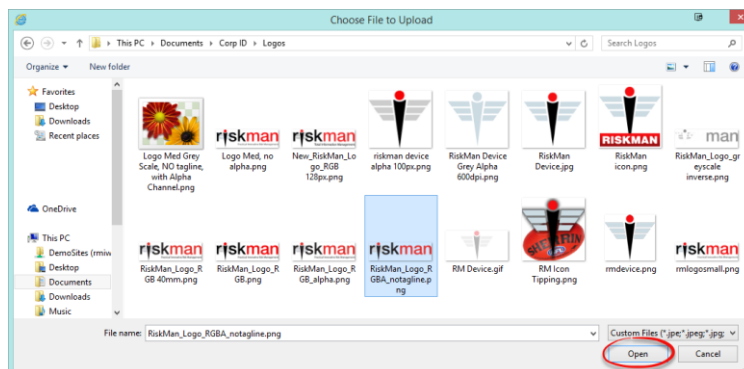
Choose File to Upload

This PC › Documents › Corp ID › Logos

Search Logos

Organize ▾ New folder

Favorites
Desktop
Downloads
Recent places

OneDrive

This PC
DemoSites (rmiw
Desktop
Documents
Downloads
Music

riskman riskman riskman RISKMAN man riskman riskman riskman riskman

Logo Med Grey Scale, NO tagline, with Alpha Channel.png
Logo Med, no alpha.png
New_RiskMan_Logo_RGB 128px.png
riskman device alpha 100px.png
RiskMan Device Grey Alpha 600dpi.png
RiskMan Device.jpg
RiskMan icon.png
RiskMan_Logo_greyscale inverse.png
RiskMan_Logo_RGB 40mm.png
RiskMan_Logo_RGB.png
RiskMan_Logo_RGB_alpha.png
RiskMan_Logo_RGBA_notagline.png
RM Device.gif
RM Icon Tipping.png
rmdevice.png
rmlogosmall.png

File name: RiskMan_Logo_RGBA_notagline.png
Custom Files (*.jpe;*.jpeg;*.jpg;
Open
Cancel